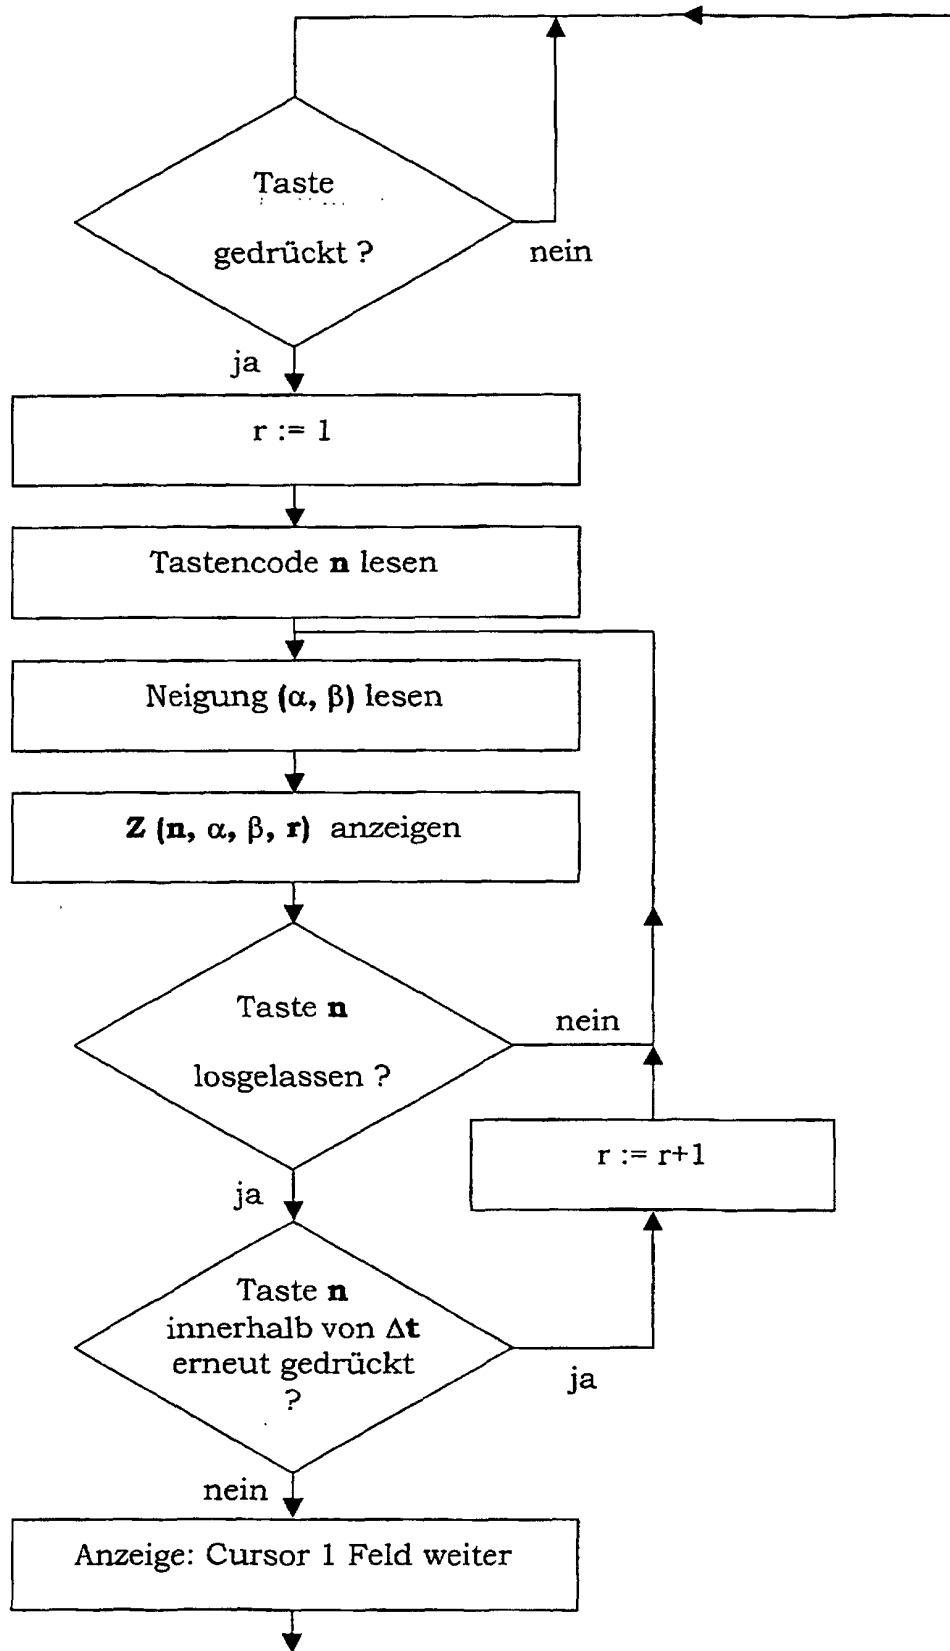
Taste gedrückt ?

nein

ja

r := 1

Tastencode **n** lesen

Neigung ($\alpha$, $\beta$) lesen

**Z** (**n**, $\alpha$, $\beta$, **r**) anzeigen

Taste **n** losgelassen ?

nein

r := r+1

ja

Taste **n** innerhalb von $\Delta$**t** erneut gedrückt ?

ja

nein

Anzeige: Cursor 1 Feld weiter